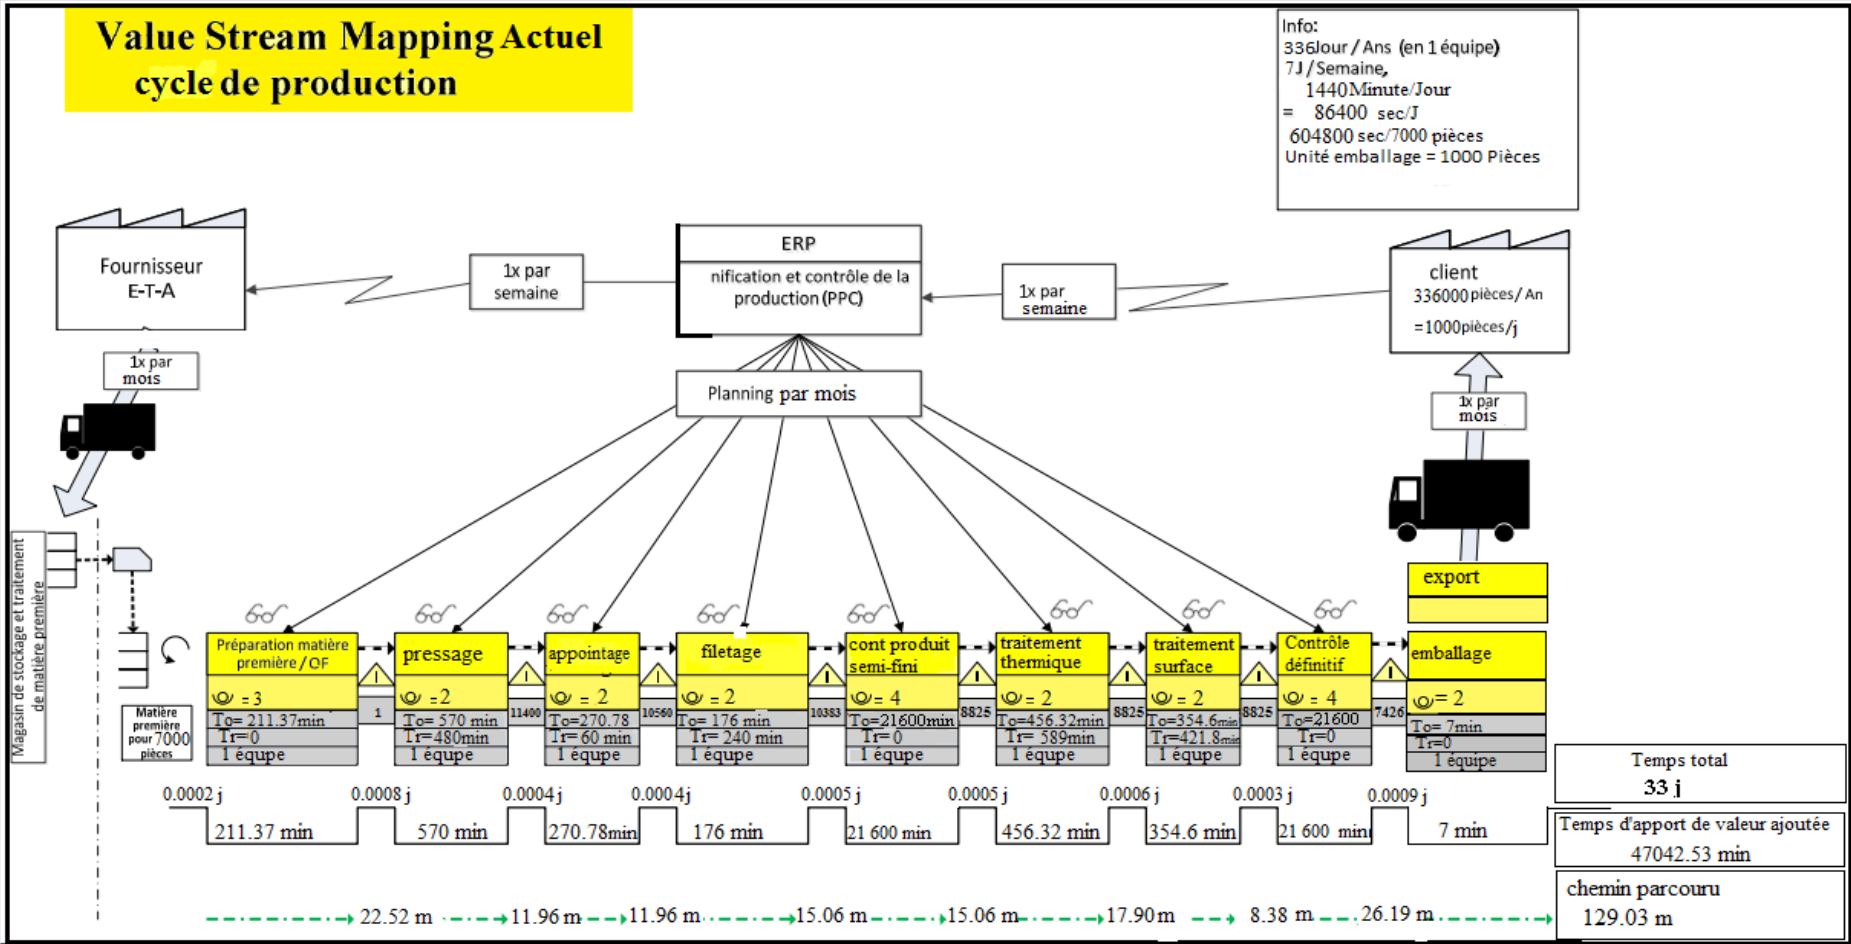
Value Stream Mapping Actuel
cycle de production

Info:
336Jour / Ans (en 1 équipe)
7J / Semaine,
1440Minute/Jour
= 86400 sec/J
604800 sec/7000 pièces
Unité emballage = 1000 Pièces

Fournisseur
E-T-A

1x par semaine

ERP
nification et contrôle de la production (PPC)

1x par semaine

client
336000pièces/ An
=1000pièces/j

1x par mois

Planning par mois

1x par mois

Magasin de stockage et traitement de matière première

Matière première pour 7000 pièces

export

| Préparation matière première / OF | pressage | appointage | filetage | cont produit semi-fini | traitement thermique | traitement surface | Contrôle définitif | emballage |
|---|---|---|---|---|---|---|---|---|
| = 3 | =2 | = 2 | = 2 | = 4 | = 2 | = 2 | = 4 | = 2 |
| To= 211.37min | To= 570 min | To=270.78 | To= 176 min | To=21600min | To=456.32min | To=354.6min | To=21600 | To= 7min |
| Tr=0 | Tr=480min | Tr= 60 min | Tr= 240 min | Tr=0 | Tr= 589min | Tr=421.8min | Tr=0 | Tr=0 |
| 1 équpe | 1 équpe | 1 équpe | 1 équpe | 1 équpe | 1 équpe | 1 équpe | 1 équpe | 1 équipe |

1
11400
10560
10383
8825
8825
8825
7426

0.0002 j
0.0008 j
0.0004 j
0.0004j
0.0005 j
0.0005 j
0.0006 j
0.0003 j
0.0009 j

211.37 min
570 min
270.78min
176 min
21 600 min
456.32 min
354.6 min
21 600 min
7 min

Temps total
33 j

Temps d'apport de valeur ajoutée
47042.53 min

chemin parcouru
129.03 m

22.52 m
11.96 m
11.96 m
15.06 m
15.06 m
17.90 m
8.38 m
26.19 m